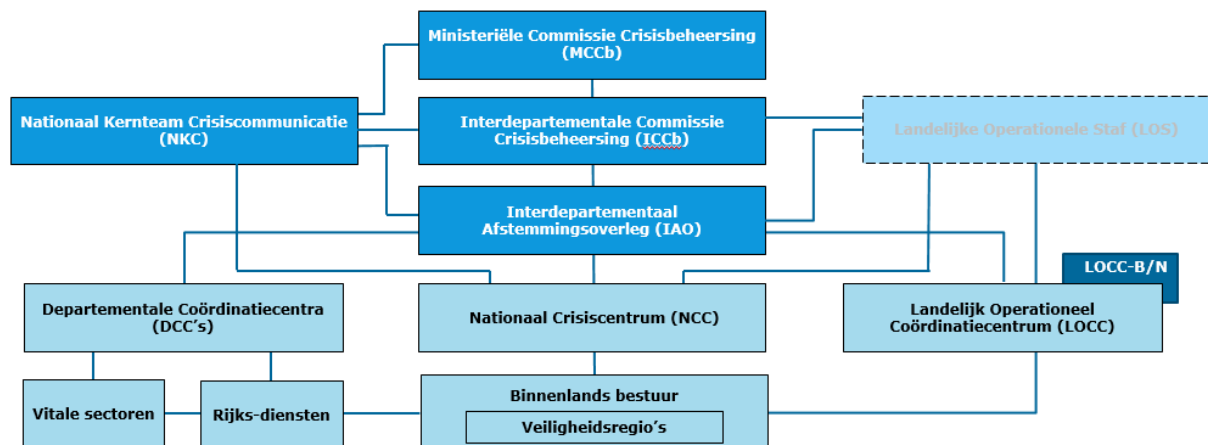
Ministeriële Commissie Crisisbeheersing (MCCb)

Nationaal Kernteam Crisiscommunicatie (NKC)

Interdepartementale Commissie Crisisbeheersing (ICCb)

Landelijke Operationele Staf (LOS)

Interdepartementaal Afstemmingsoverleg (IAO)

LOCC-B/N

Departementale Coördinatiecentra (DCC's)

Nationaal Crisiscentrum (NCC)

Landelijk Operationeel Coördinatiecentrum (LOCC)

Vitale sectoren

Rijks-diensten

Binnenlands bestuur

Veiligheidsregio's